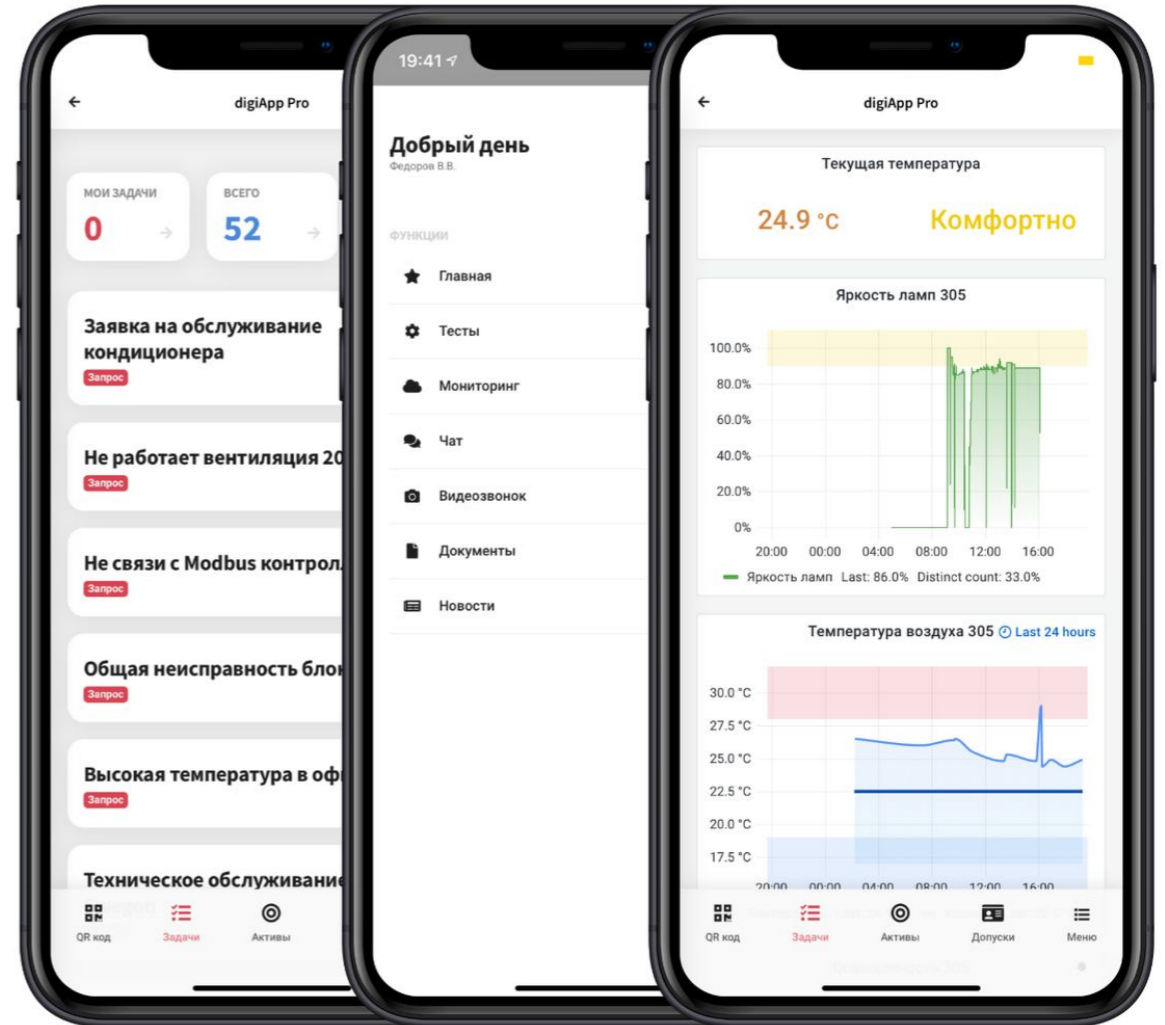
←
digiApp Pro

МОИ ЗАДАЧИ
0

ВСЕГО
52

Заявка на обслуживание кондиционера
Запрос

Не работает вентиляция 20
Запрос

Не связи с Modbus контрол
Запрос

Общая неисправность блок
Запрос

Высокая температура в оф
Запрос

Техническое обслуживание

QR код
Задачи
Активы

19:41

Добрый день
Федоров В.В.

ФУНКЦИИ
Главная
Тесты
Мониторинг
Чат
Видеозвонок
Документы
Новости

←
digiApp Pro

Текущая температура
24.9 °C
Комфортно

Яркость ламп 305
100.0%
80.0%
60.0%
40.0%
20.0%
0%
20:00 00:00 04:00 08:00 12:00 16:00
Яркость ламп Last: 86.0% Distinct count: 33.0%

Температура воздуха 305 Last 24 hours
30.0 °C
27.5 °C
25.0 °C
22.5 °C
20.0 °C
17.5 °C
20:00 00:00 04:00 08:00 12:00 16:00

QR код
Задачи
Активы
Допуски
Меню